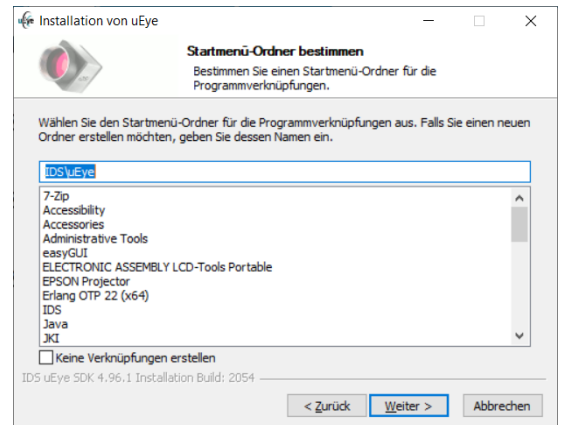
Installation von uEye

Startmenü-Ordner bestimmen

Bestimmen Sie einen Startmenü-Ordner für die Programmverknüpfungen.

Wählen Sie den Startmenü-Ordner für die Programmverknüpfungen aus. Falls Sie einen neuen Ordner erstellen möchten, geben Sie dessen Namen ein.

IDS\uEye

7-Zip
Accessibility
Accessories
Administrative Tools
easyGUI
ELECTRONIC ASSEMBLY LCD-Tools Portable
EPSON Projector
Erlang OTP 22 (x64)
IDS
Java
JKI

Keine Verknüpfungen erstellen

IDS uEye SDK 4.96.1 Installation Build: 2054

< Zurück
Weiter >
Abbrechen